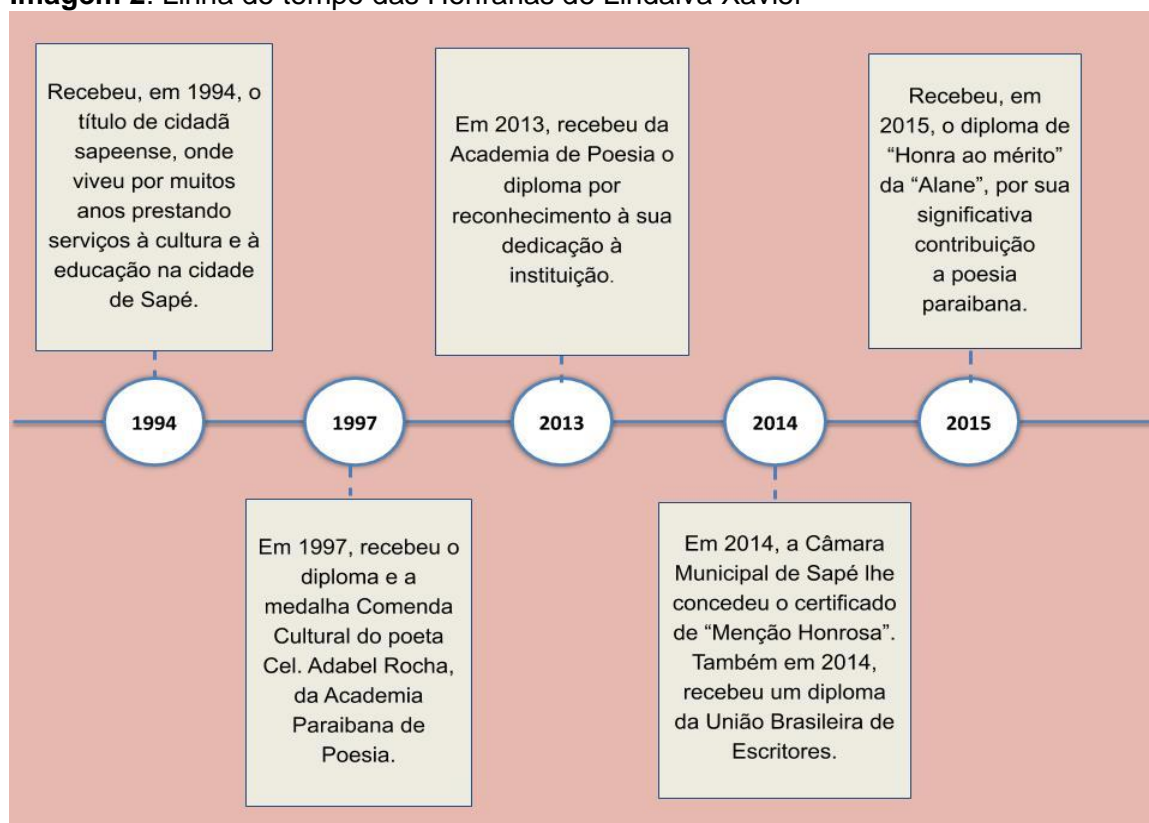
**Imagem 2**: Linha do tempo das Honrarias de Lindalva Xavier

Recebeu, em 1994, o título de cidadã sapeense, onde viveu por muitos anos prestando serviços à cultura e à educação na cidade de Sapé.

Em 2013, recebeu da Academia de Poesia o diploma por reconhecimento à sua dedicação à instituição.

Recebeu, em 2015, o diploma de "Honra ao mérito" da "Alane", por sua significativa contribuição a poesia paraibana.

1994

1997

2013

2014

2015

Em 1997, recebeu o diploma e a medalha Comenda Cultural do poeta Cel. Adabel Rocha, da Academia Paraibana de Poesia.

Em 2014, a Câmara Municipal de Sapé lhe concedeu o certificado de "Menção Honrosa". Também em 2014, recebeu um diploma da União Brasileira de Escritores.